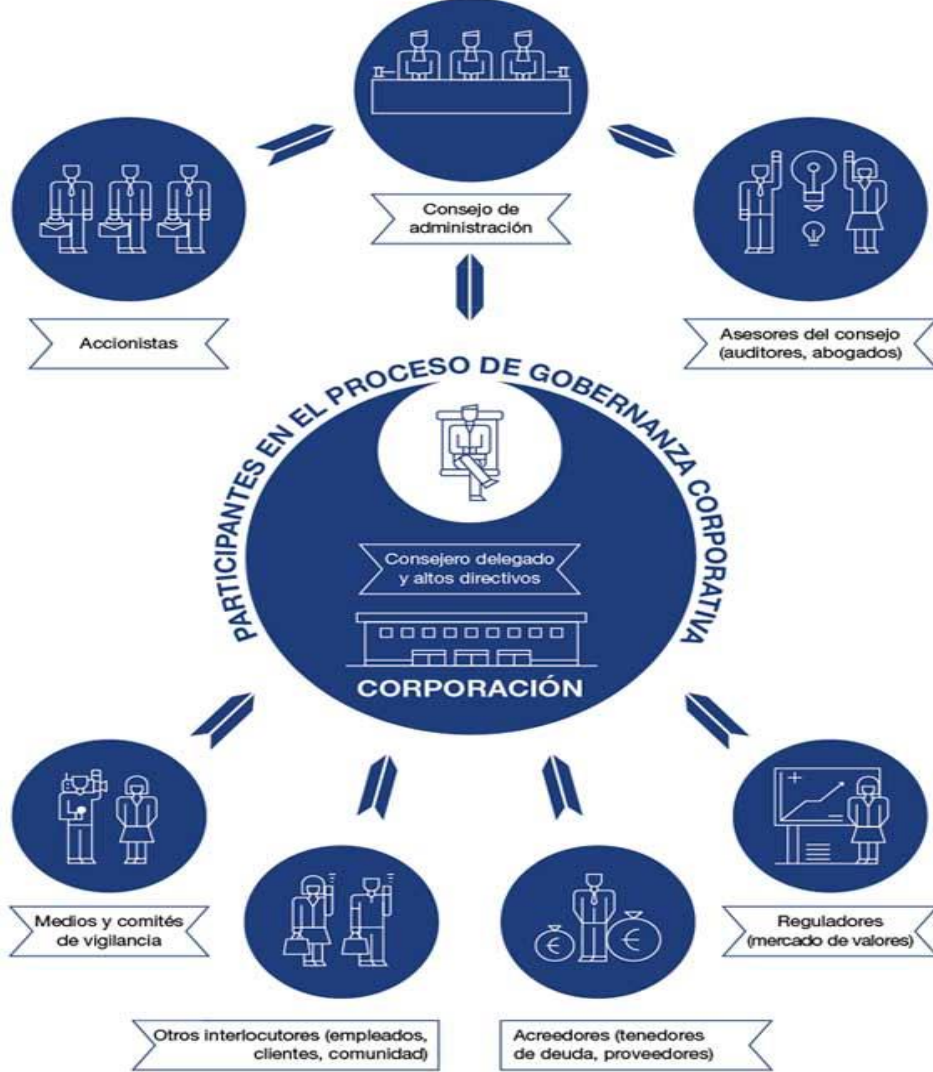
Consejo de administración

Accionistas

Asesores del consejo (auditores, abogados)

PARTICIPANTES EN EL PROCESO DE GOBERNANZA CORPORATIVA

Consejero delegado y altos directivos

CORPORACIÓN

Medios y comités de vigilancia

Reguladores (mercado de valores)

Otros interlocutores (empleados, clientes, comunidad)

Acreedores (tenedores de deuda, proveedores)